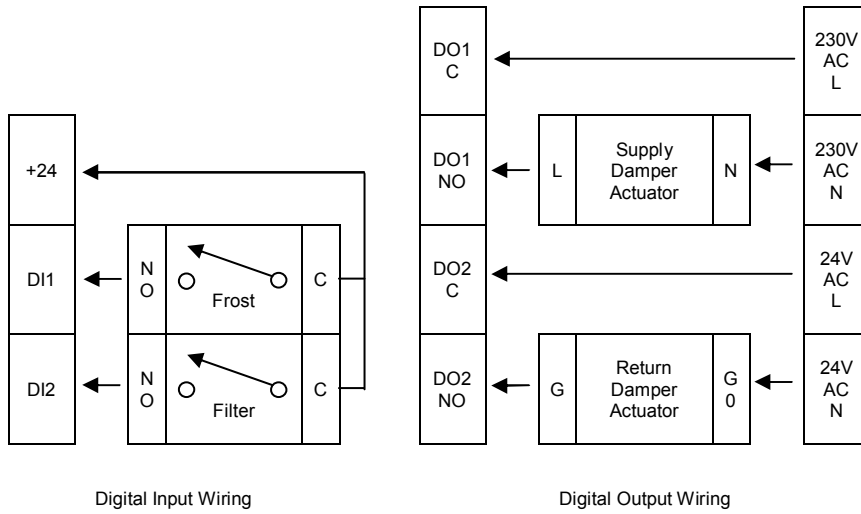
+24

DI1

N O

Frost

C

DI2

N O

Filter

C

Digital Input Wiring

DO1 C

230V AC L

DO1 NO

L

Supply Damper Actuator

N

230V AC N

DO2 C

24V AC L

DO2 NO

G

Return Damper Actuator

G 0

24V AC N

Digital Output Wiring